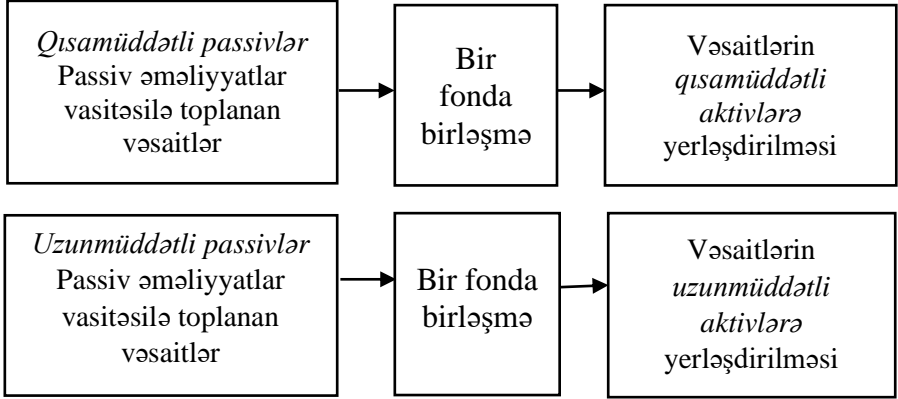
*Qısamüddətli passivlər*
Passiv əməliyyatlar vasitəsilə toplanan vəsaitlər

Bir fonda birləşmə

Vəsaitlərin *qısamüddətli aktivlərə* yerləşdirilməsi

*Uzunmüddətli passivlər*
Passiv əməliyyatlar vasitəsilə toplanan vəsaitlər

Bir fonda birləşmə

Vəsaitlərin *uzunmüddətli aktivlərə* yerləşdirilməsi